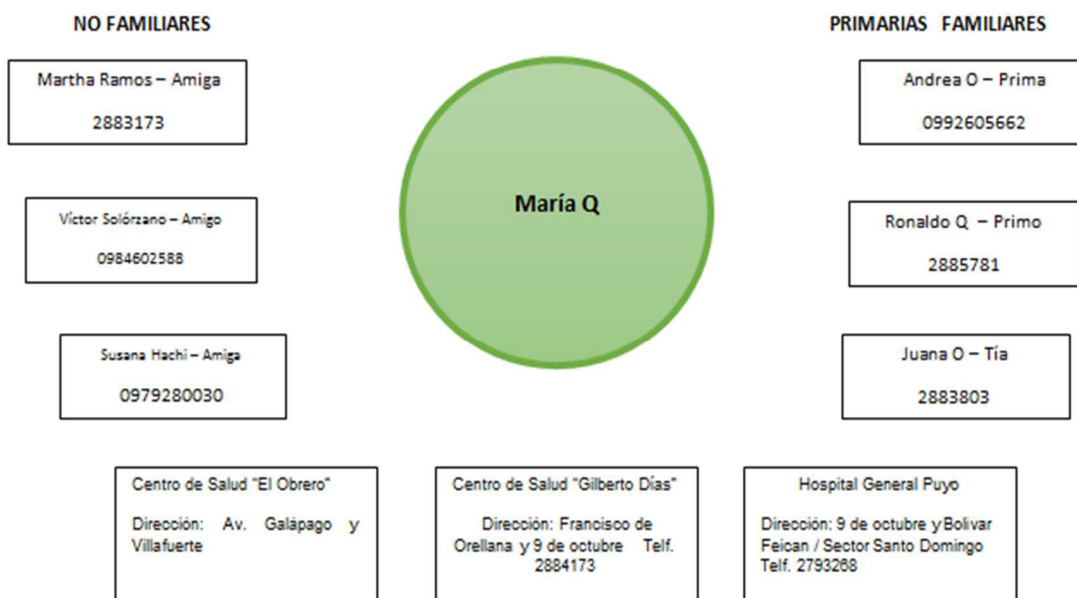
NO FAMILIARES

PRIMARIAS FAMILIARES

Martha Ramos – Amiga

2883173

María Q

Andrea O – Prima

0992605662

Víctor Solórzano – Amigo

0984602588

Ronaldo Q – Primo

2885781

Susana Hachi – Amiga

0979280030

Juana O – Tía

2883803

Centro de Salud "El Obrero"

Dirección: Av. Galápago y Villafuerte

Centro de Salud "Gilberto Días"

Dirección: Francisco de Orellana y 9 de octubre Telf. 2884173

Hospital General Puyo

Dirección: 9 de octubre y Bolivar Feican / Sector Santo Domingo Telf. 2793268